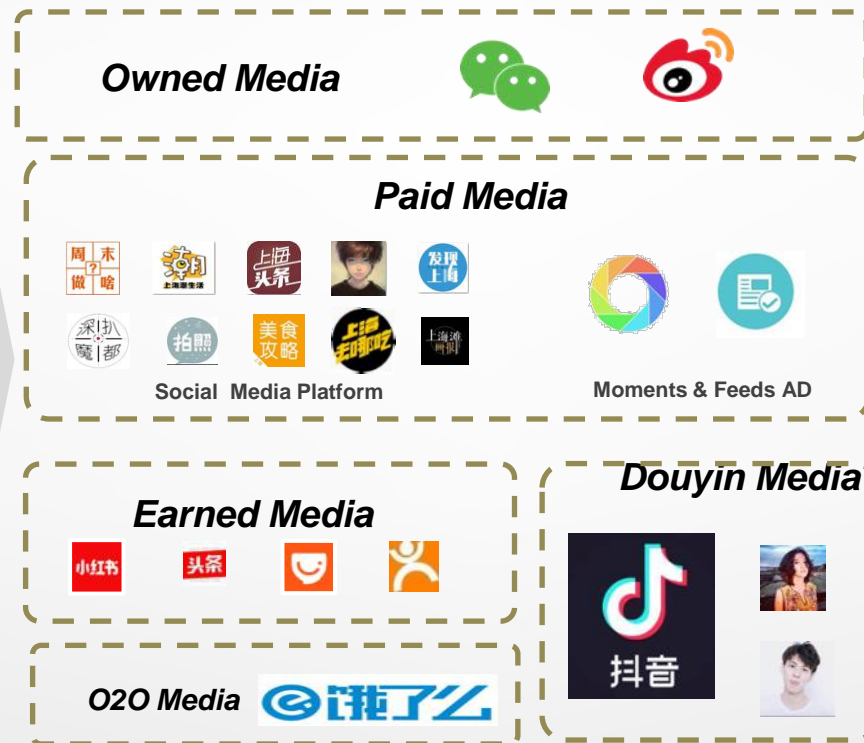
Owned Media

Paid Media

周末做啥

上海潮生活

上海头条

发现上海

深扒魔都

拍照

美食攻略

上海去哪吃

上海滩

Social Media Platform

Moments & Feeds AD

Earned Media

小红书

头条

Douyin Media

抖音

O2O Media

饿了么